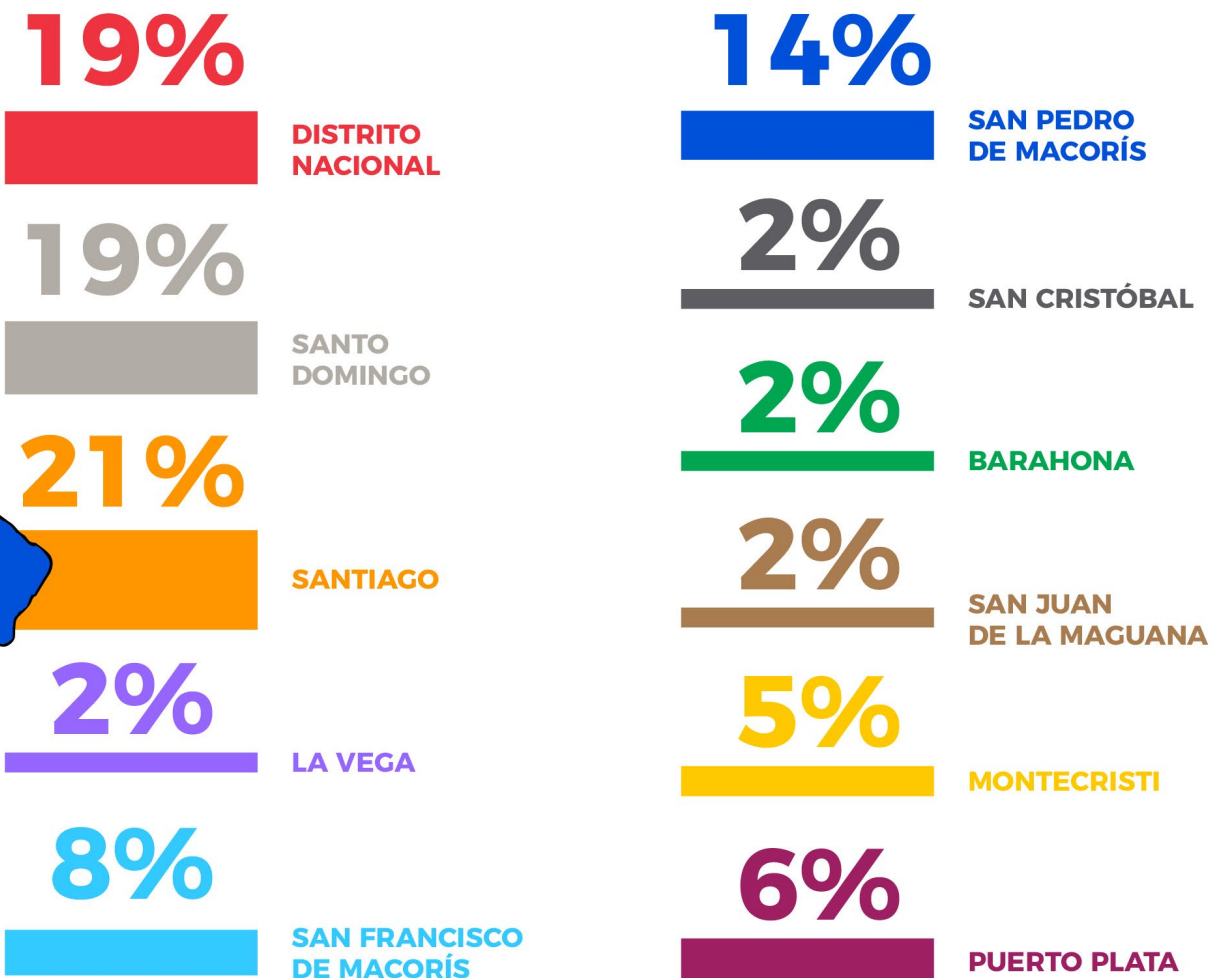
19%

DISTRITO NACIONAL

19%

SANTO DOMINGO

21%

SANTIAGO

2%

LA VEGA

8%

SAN FRANCISCO DE MACORÍS

14%

SAN PEDRO DE MACORÍS

2%

SAN CRISTÓBAL

2%

BARAHONA

2%

SAN JUAN DE LA MAGUANA

5%

MONTECRISTI

6%

PUERTO PLATA